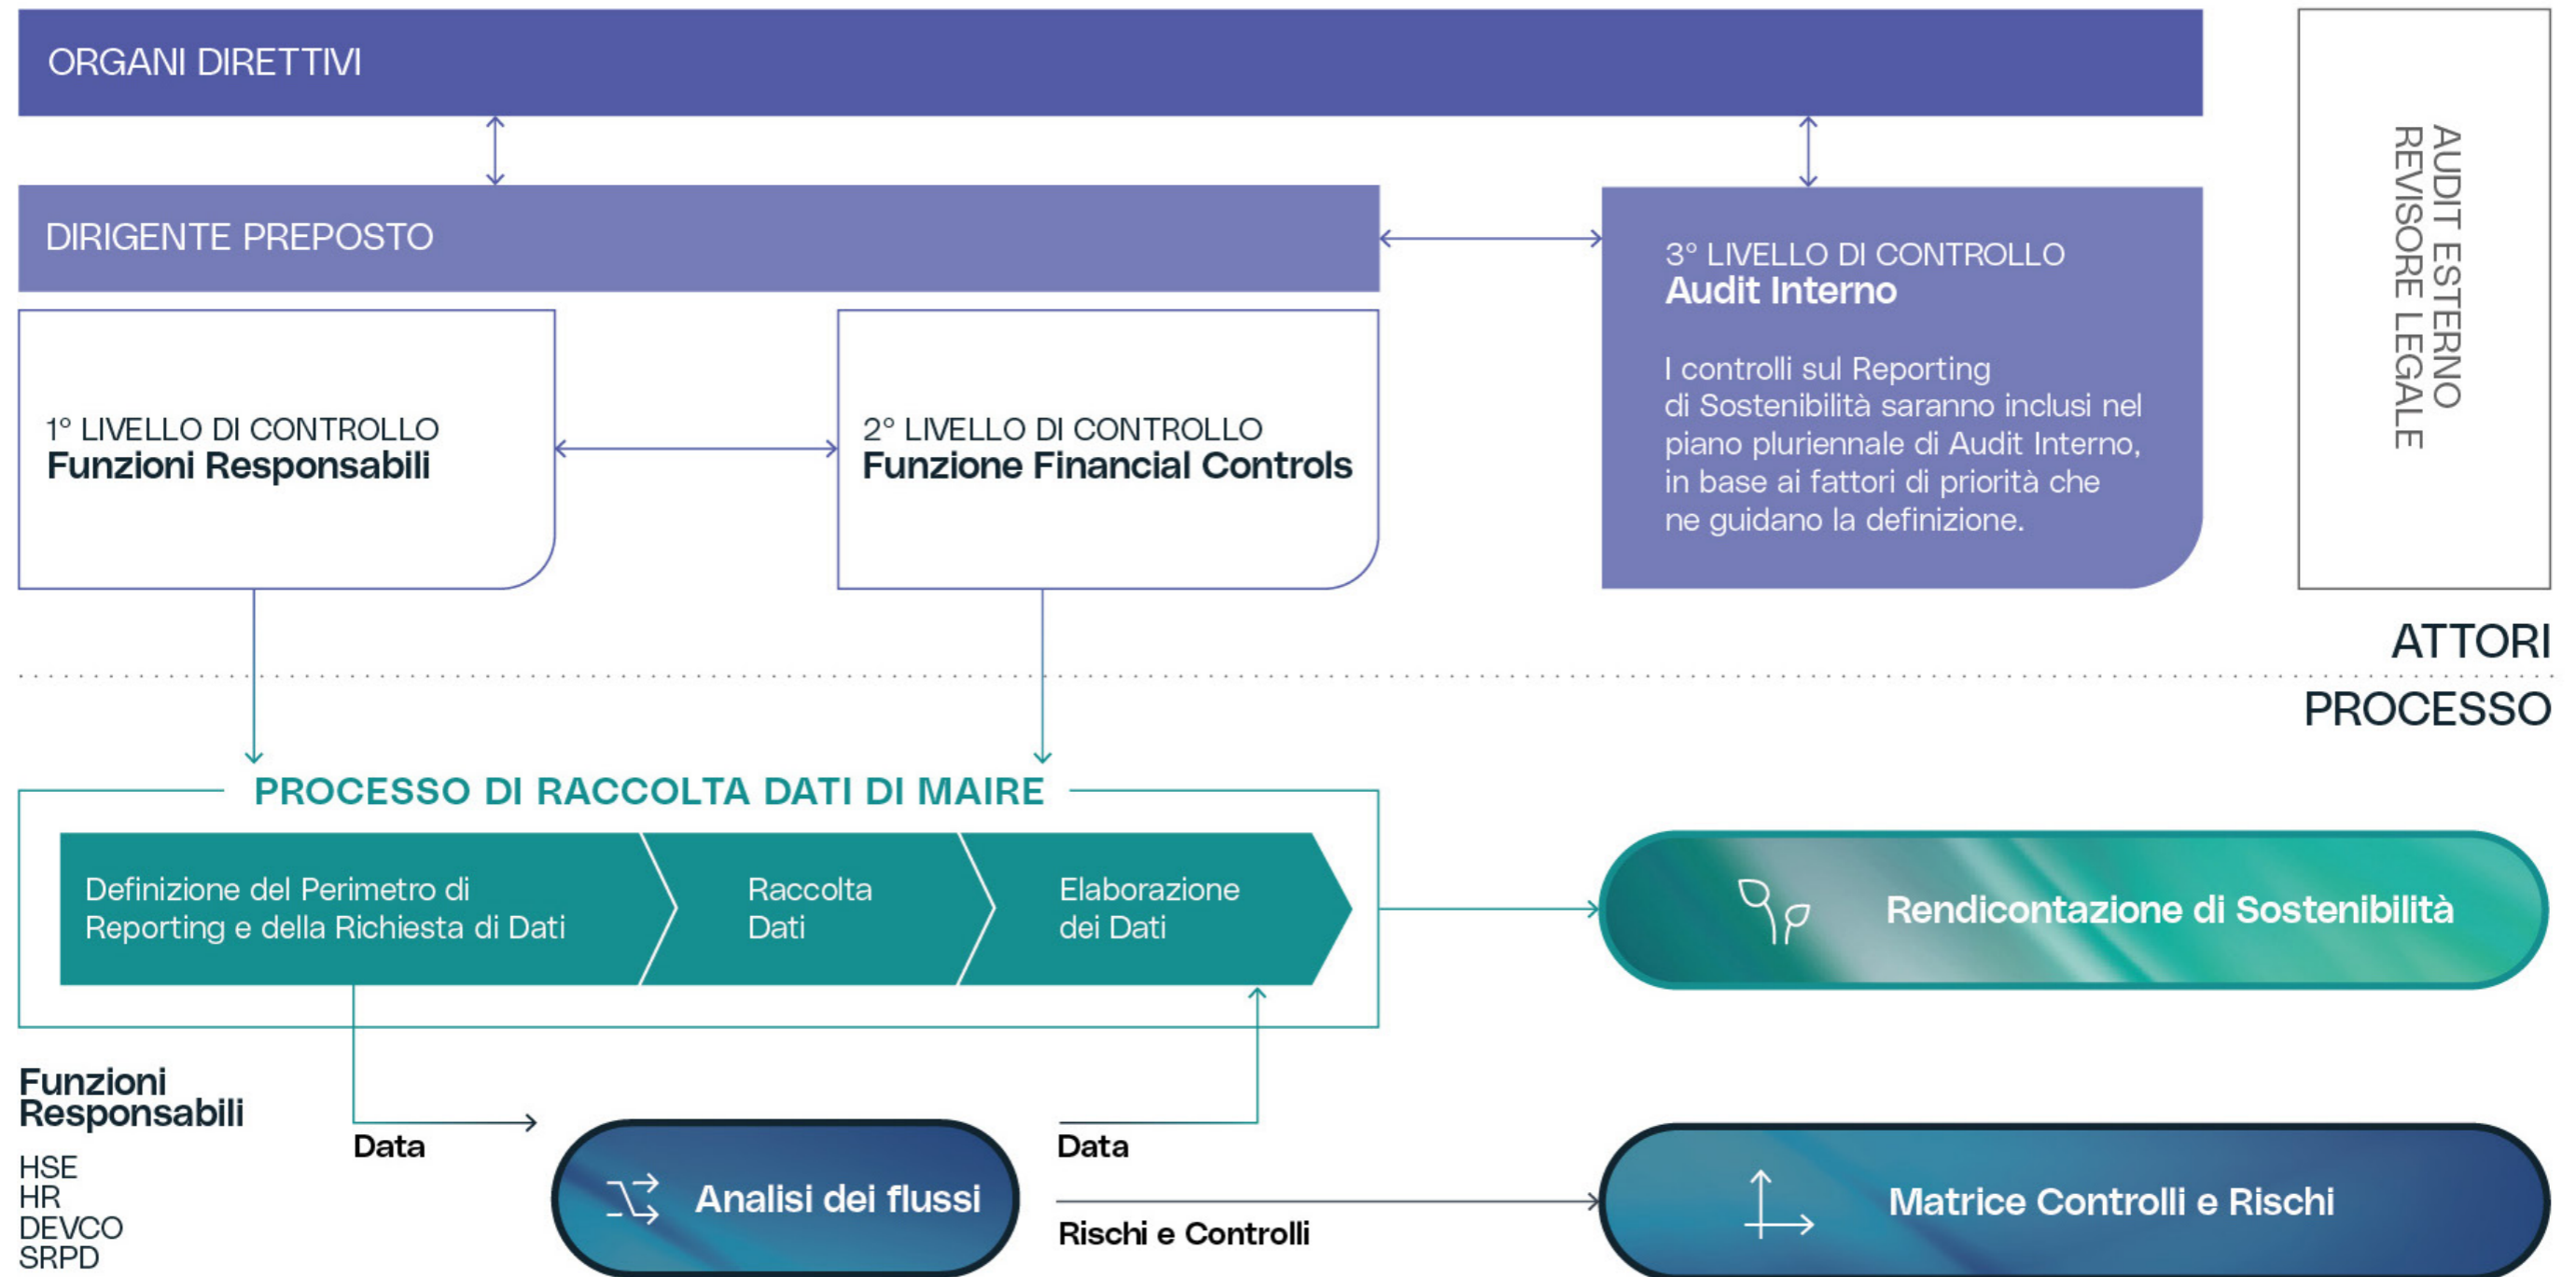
ORGANI DIRETTIVI

DIRIGENTE PREPOSTO

1° LIVELLO DI CONTROLLO
Funzioni Responsabili

2° LIVELLO DI CONTROLLO
Funzione Financial Controls

3° LIVELLO DI CONTROLLO
Audit Interno

I controlli sul Reporting di Sostenibilità saranno inclusi nel piano pluriennale di Audit Interno, in base ai fattori di priorità che ne guidano la definizione.

AUDIT ESTERNO
REVISORE LEGALE

ATTORI

PROCESSO

PROCESSO DI RACCOLTA DATI DI MAIRE

Definizione del Perimetro di Reporting e della Richiesta di Dati

Raccolta Dati

Elaborazione dei Dati

Rendicontazione di Sostenibilità

Funzioni Responsabili
HSE
HR
DEVCO
SRPD

Data

Analisi dei flussi

Data

Rischi e Controlli

Matrice Controlli e Rischi